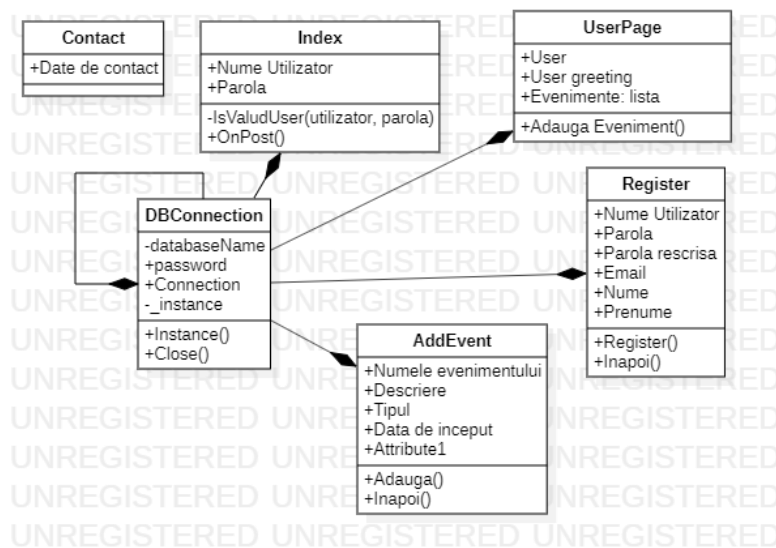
Contact
+Date de contact

Index
+Nume Utilizator
+Parola
-IsValudUser(utilizator, parola)
+OnPost()

UserPage
+User
+User greeting
+Evenimente: lista
+Adauga Eveniment()

DBConnection
-databaseName
+password
+Connection
-_instance
+Instance()
+Close()

Register
+Nume Utilizator
+Parola
+Parola rescrisa
+Email
+Nume
+Prenume
+Register()
+Inapoi()

AddEvent
+Numele evenimentului
+Descriere
+Tipul
+Data de inceput
+Attribute1
+Adauga()
+Inapoi()

UNREGISTERED UNREGISTERED UNREGISTERED